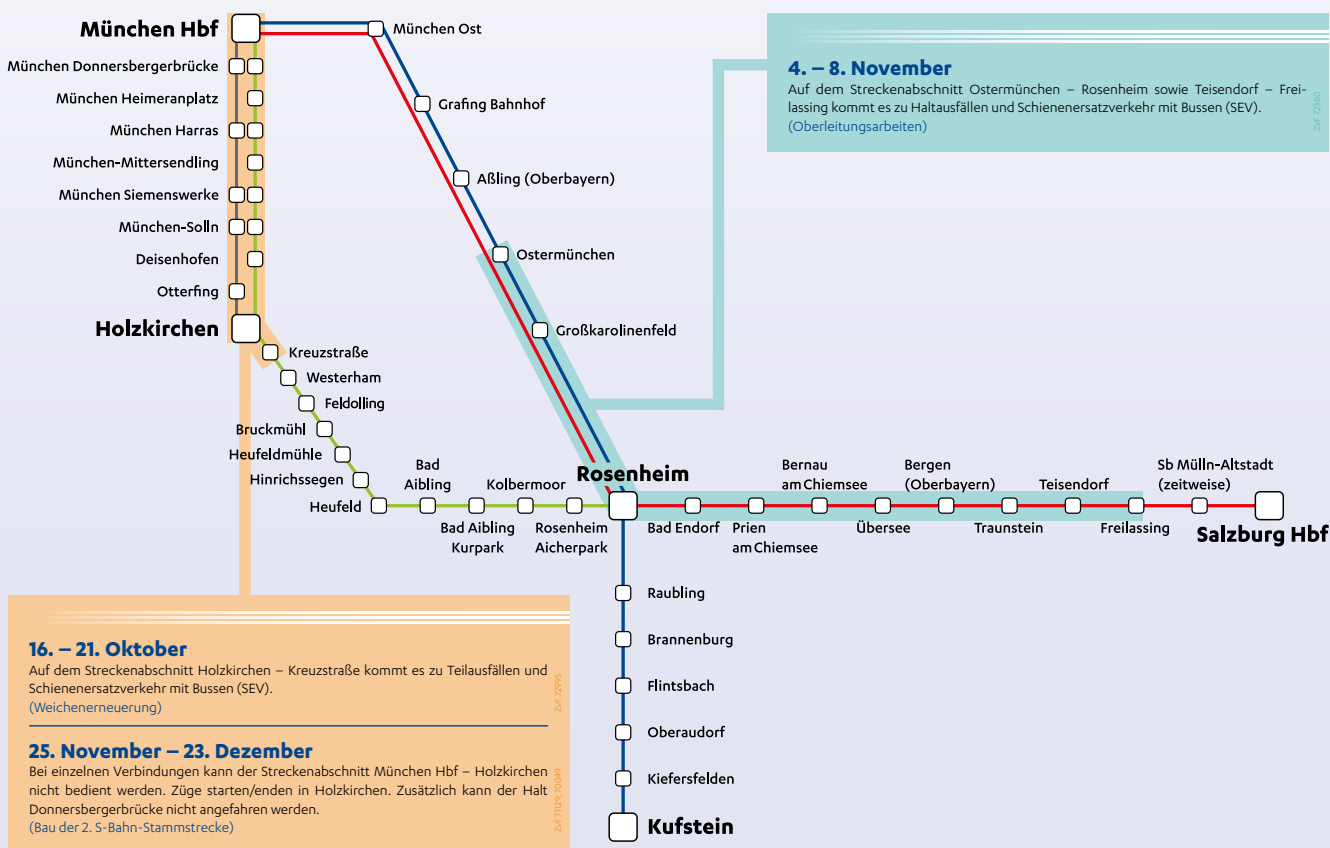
München Hbf
München Ost
München Donnersbergerbrücke
München Heimeranplatz
München Harras
München-Mittersendling
München Siemenswerke
München-Solln
Deisenhofen
Otterfing
Holzkirchen
Grafing Bahnhof
Aßling (Oberbayern)
Ostermünchen
Großkarolinenfeld

4. – 8. November
Auf dem Streckenabschnitt Ostermünchen – Rosenheim sowie Teisendorf – Freilassing kommt es zu Haltausfällen und Schienenersatzverkehr mit Bussen (SEV).
(Oberleitungsarbeiten)
ZvF 72380

Kreuzstraße
Westerham
Feldolling
Bruckmühl
Heufeldmühle
Hinrichssegen
Heufeld
Bad Aibling
Kolbermoor
Bad Aibling Kurpark
Rosenheim Aicherpark
Rosenheim
Bad Endorf
Bernau am Chiemsee
Prien am Chiemsee
Bergen (Oberbayern)
Übersee
Traunstein
Teisendorf
Freilassing
Sb Mülln-Altstadt (zeitweise)
Salzburg Hbf
Raubling
Brannenburg
Flintsbach
Oberaudorf
Kiefersfelden
Kufstein

16. – 21. Oktober
Auf dem Streckenabschnitt Holzkirchen – Kreuzstraße kommt es zu Teilausfällen und Schienenersatzverkehr mit Bussen (SEV).
(Weichenerneuerung)
ZvF 72995

25. November – 23. Dezember
Bei einzelnen Verbindungen kann der Streckenabschnitt München Hbf – Holzkirchen nicht bedient werden. Züge starten/enden in Holzkirchen. Zusätzlich kann der Halt Donnersbergerbrücke nicht angefahren werden.
(Bau der 2. S-Bahn-Stammstrecke)
ZvF 71129 70049